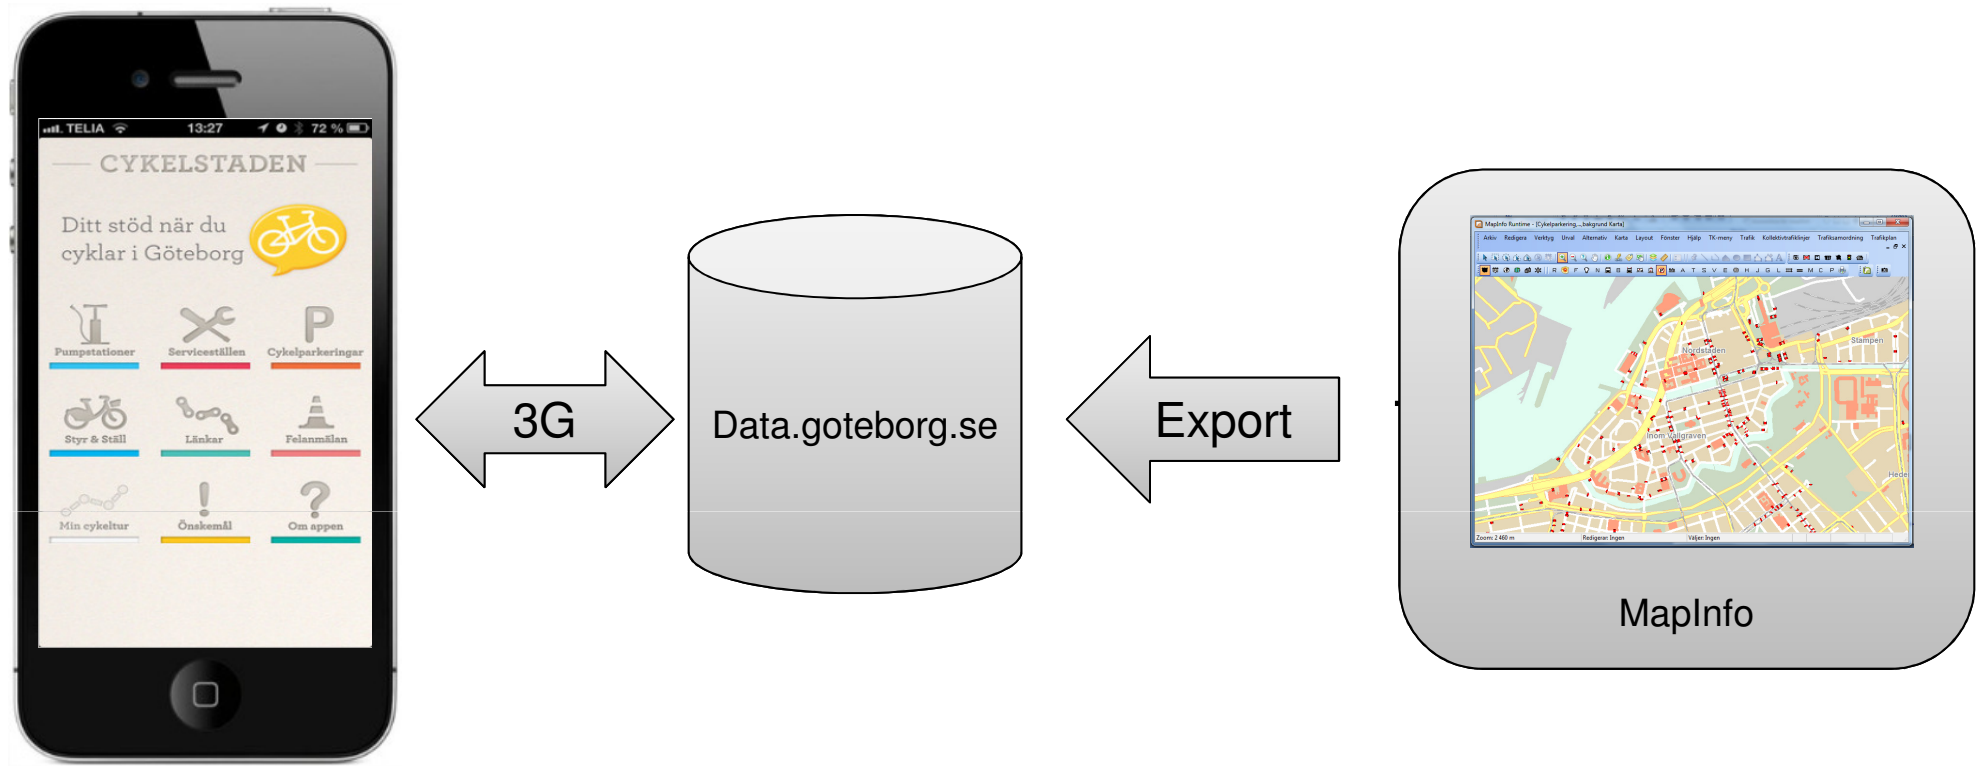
TELIA 13:27 72 %

CYKELSTADEN

Ditt stöd när du cyklar i Göteborg

Pumpstationer
Serviceställen
Cykelparkeringar
Styr & Ställ
Länkar
Felanmälan
Min cykeltur
Önskemål
Om appen

3G

Data.goteborg.se

Export

MapInfo Runtime - [Cykelparkering,...bakgrund Karta]

Arkiv Redigera Verktyg Urval Alternativ Karta Layout Fonster Hjälp TK-meny Trafik Kollektivtrafiklinjer Trafiksamordning Trafikplan

Nordstaden
Stampen
Inom Vallgraven
Heden

Zoom: 2 460 m
Redigerar: Ingen
Väljer: Ingen

MapInfo